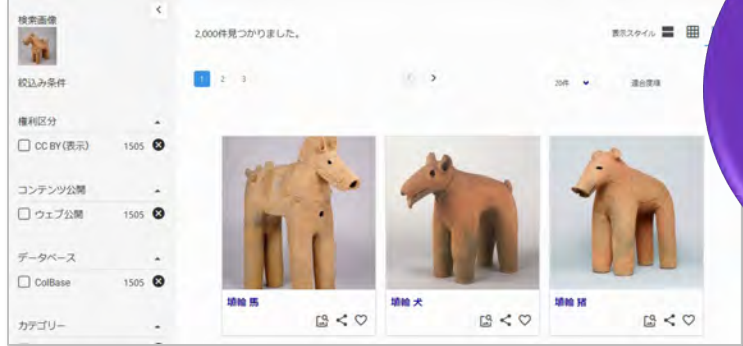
検索画像

絞込み条件

権利区分

CC BY(表示) 1505

コンテンツ公開

ウェブ公開 1505

データベース

ColBase 1505

カテゴリー

2,000件見つかりました。

表示スタイル

1 2 3

20件

適合度順

埴輪 馬

埴輪 犬

埴輪 猪